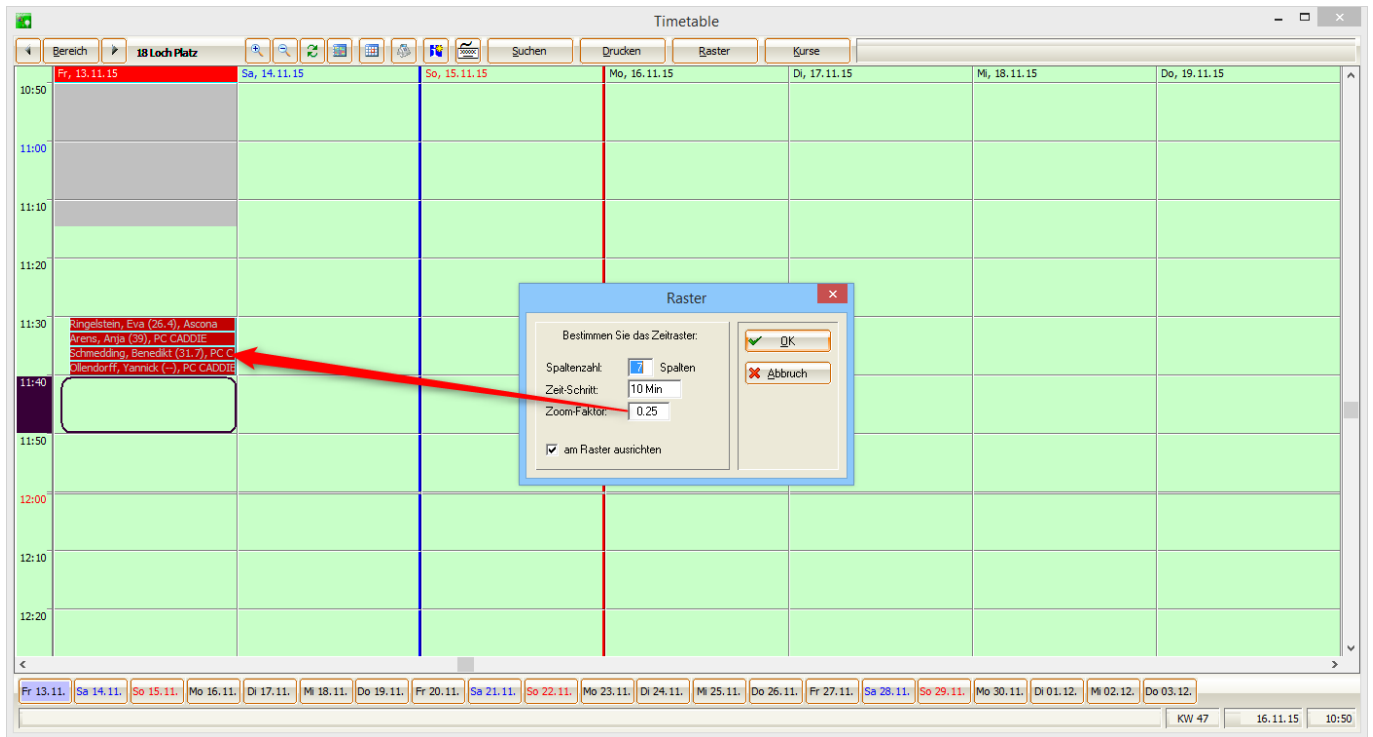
Timetable

Bereich
18 Loch Platz
Suchen
Drucken
Raster
Kurse

Fr, 13.11.15
Sa, 14.11.15
So, 15.11.15
Mo, 16.11.15
Di, 17.11.15
Mi, 18.11.15
Do, 19.11.15

10:50
11:00
11:10
11:20
11:30
11:40
11:50
12:00
12:10
12:20

Ringelstein, Eva (26.4), Ascona
Arens, Anja (39), PC CADDIE
Schmedding, Benedikt (31.7), PC C
Ollendorff, Yannick (--), PC CADDIE

Raster
Bestimmen Sie das Zeitraster:
Spaltenzahl: 7 Spalten
Zeit-Schritt: 10 Min
Zoom-Faktor: 0.25
am Raster ausrichten
OK
Abbruch

Fr 13.11.
Sa 14.11.
So 15.11.
Mo 16.11.
Di 17.11.
Mi 18.11.
Do 19.11.
Fr 20.11.
Sa 21.11.
So 22.11.
Mo 23.11.
Di 24.11.
Mi 25.11.
Do 26.11.
Fr 27.11.
Sa 28.11.
So 29.11.
Mo 30.11.
Di 01.12.
Mi 02.12.
Do 03.12.

KW 47
16.11.15
10:50